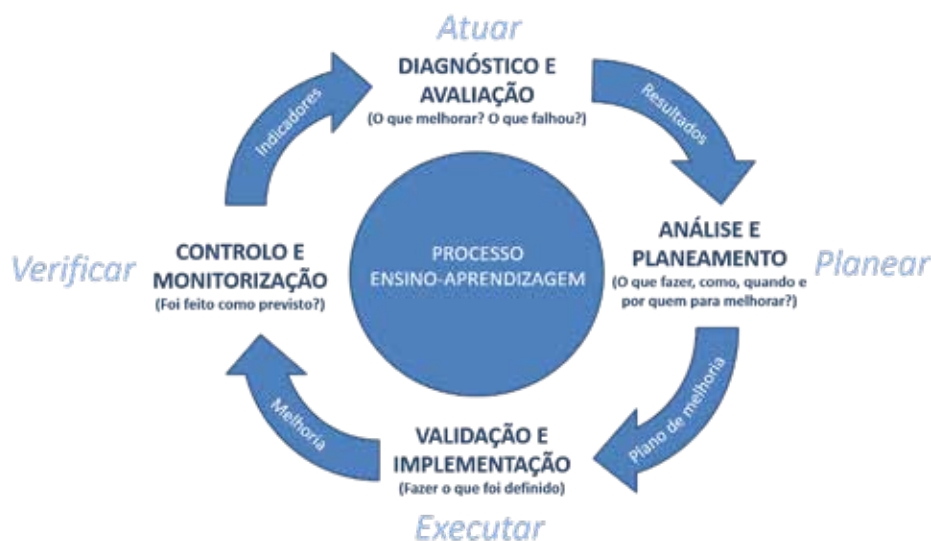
Atuar

DIAGNÓSTICO E AVALIAÇÃO
(O que melhorar? O que falhou?)

Resultados

ANÁLISE E PLANEAMENTO
(O que fazer, como, quando e por quem para melhorar?)

Planear

Plano de melhoria

VALIDAÇÃO E IMPLEMENTAÇÃO
(Fazer o que foi definido)

Executar

Melhoria

Verificar

CONTROLO E MONITORIZAÇÃO
(Foi feito como previsto?)

Indicadores

PROCESSO ENSINO-APRENDIZAGEM